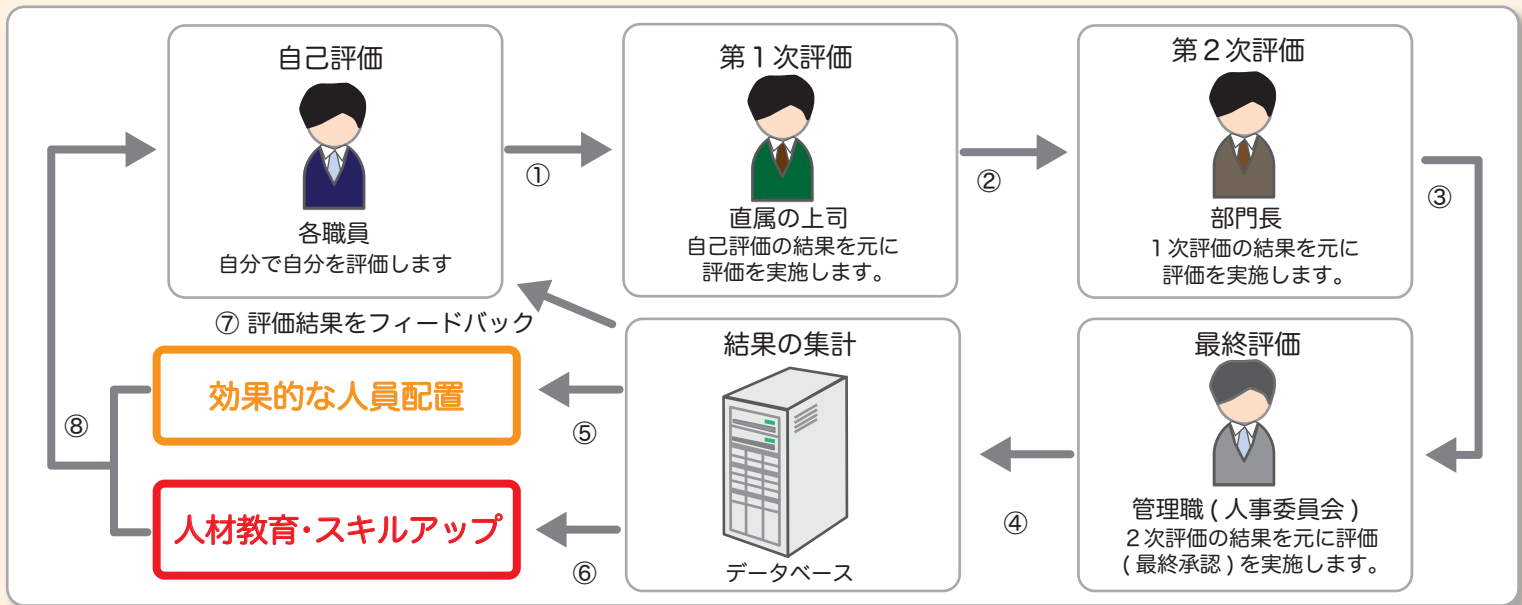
自己評価

各職員
自分で自分を評価します

①

第１次評価

直属の上司
自己評価の結果を元に
評価を実施します。

②

第２次評価

部門長
１次評価の結果を元に
評価を実施します。

③

⑦ 評価結果をフィードバック

結果の集計

データベース

最終評価

管理職 ( 人事委員会 )
２次評価の結果を元に評価
( 最終承認 ) を実施します。

④

⑤

⑥

⑧

効果的な人員配置

人材教育・スキルアップ